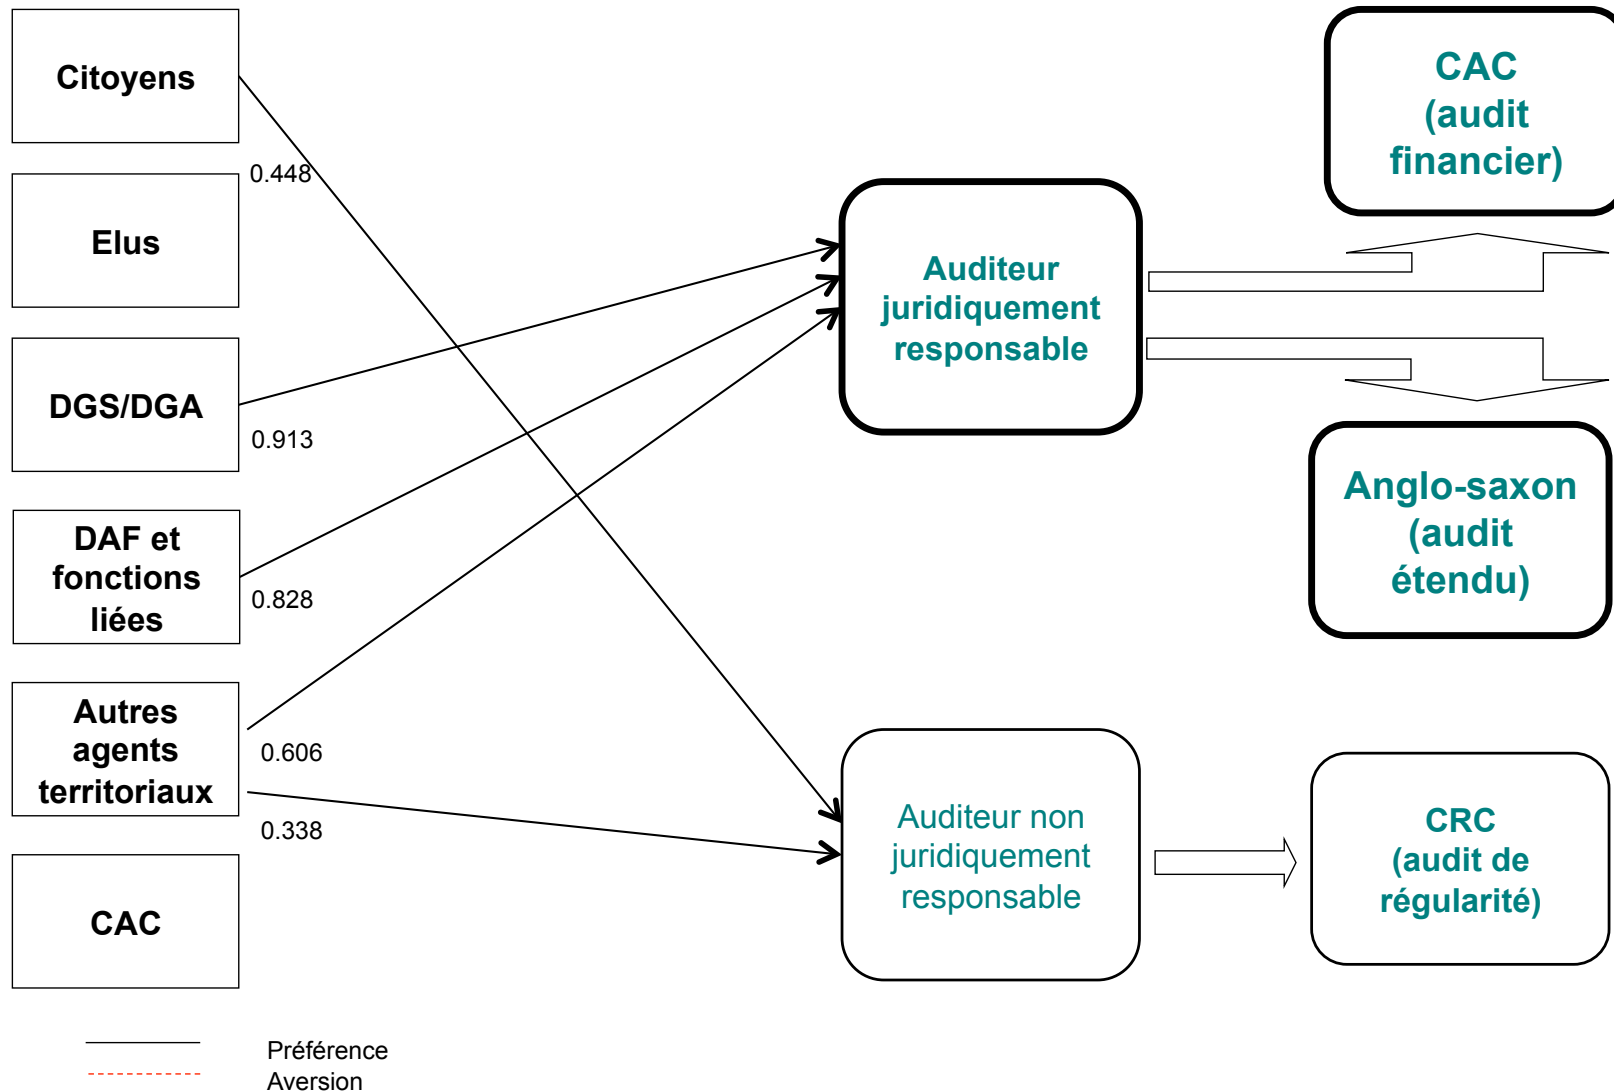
Citoyens

0.448

Elus

DGS/DGA

0.913

DAF et fonctions liées

0.828

Autres agents territoriaux

0.606

0.338

CAC

Auditeur juridiquement responsable

Auditeur non juridiquement responsable

CAC (audit financier)

Anglo-saxon (audit étendu)

CRC (audit de régularité)

Préférence
Aversion